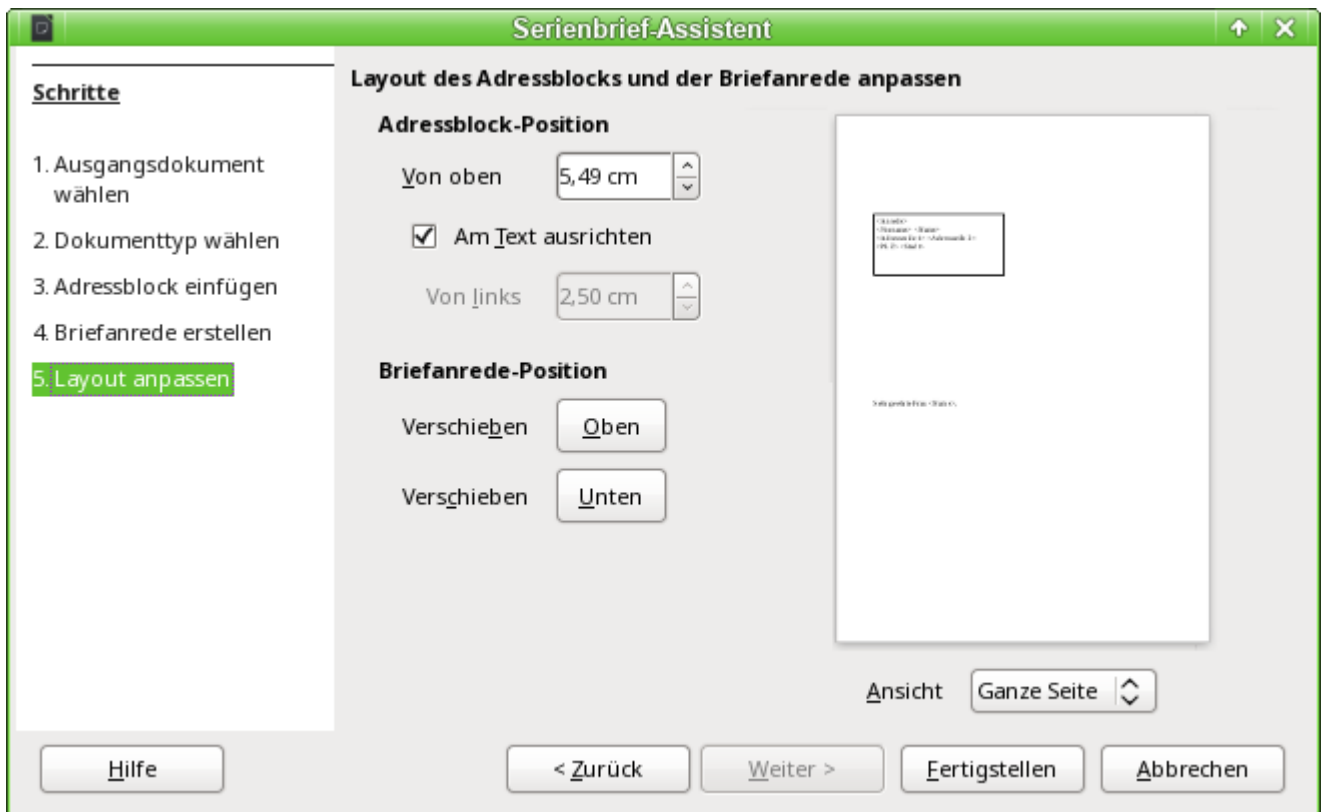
Serienbrief-Assistent

Schritte

1. Ausgangsdokument wählen

2. Dokumenttyp wählen

3. Adressblock einfügen

4. Briefanrede erstellen

5. Layout anpassen

Layout des Adressblocks und der Briefanrede anpassen

Adressblock-Position

Von oben 5,49 cm

Am Text ausrichten

Von links 2,50 cm

Briefanrede-Position

Verschieben Oben

Verschieben Unten

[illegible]

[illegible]

Ansicht Ganze Seite

Hilfe

< Zurück

Weiter >

Fertigstellen

Abbrechen